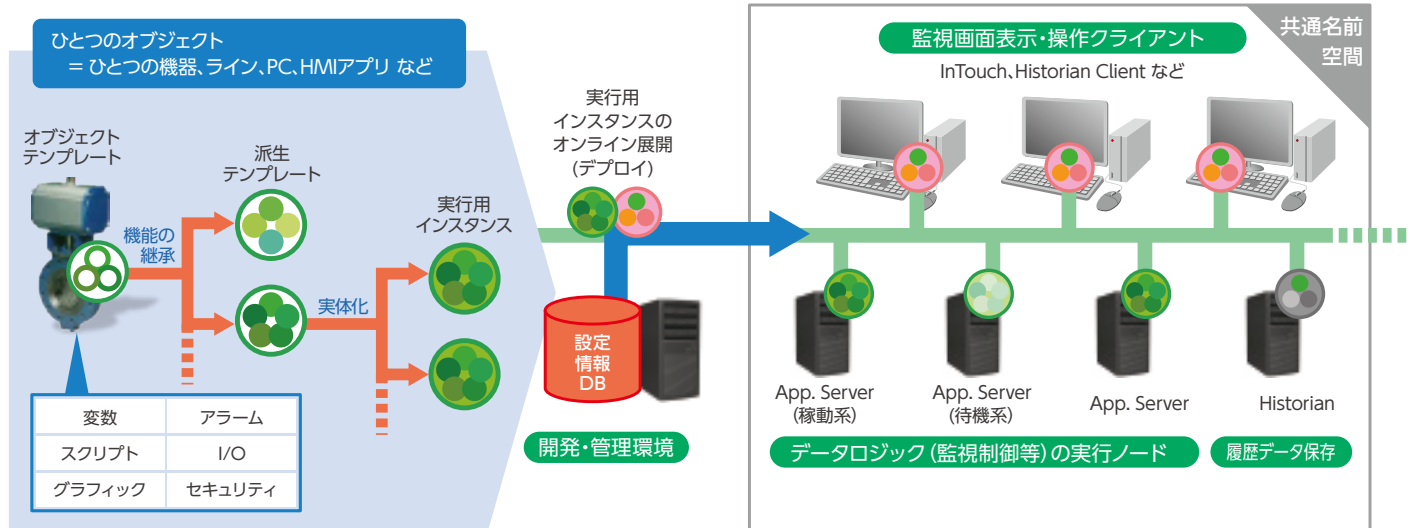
ひとつのオブジェクト
= ひとつの機器、ライン、PC、HMIアプリ など

オブジェクト
テンプレート

機能の
継承

派生
テンプレート

実体化

実行用
インスタンス

| 変数 | アラーム |
|---|---|
| スクリプト | I/O |
| グラフィック | セキュリティ |

実行用
インスタンスの
オンライン展開
(デプロイ)

設定
情報
DB

開発・管理環境

共通名前
空間

監視画面表示・操作クライアント
InTouch、Historian Client など

App. Server
(稼動系)

App. Server
(待機系)

App. Server

Historian

データロジック(監視制御等)の実行ノード

履歴データ保存